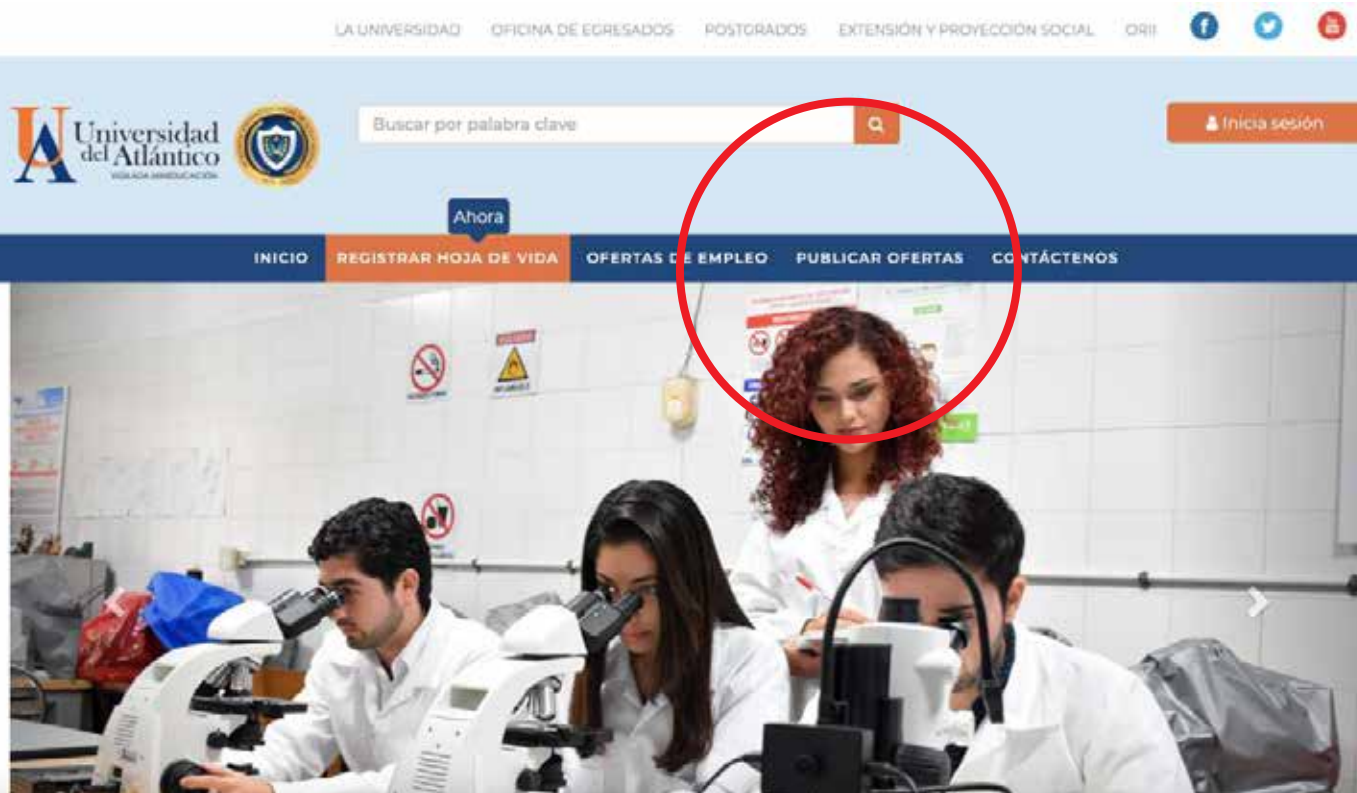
LA UNIVERSIDAD OFICINA DE EGRESADOS POSTGRADOS EXTENSIÓN Y PROYECCIÓN SOCIAL ORII

UA Universidad del Atlántico VIGILADA MINEDUCACIÓN

Buscar por palabra clave

Inicia sesión

Ahora

INICIO REGISTRAR HOJA DE VIDA OFERTAS DE EMPLEO PUBLICAR OFERTAS CONTÁCTENOS